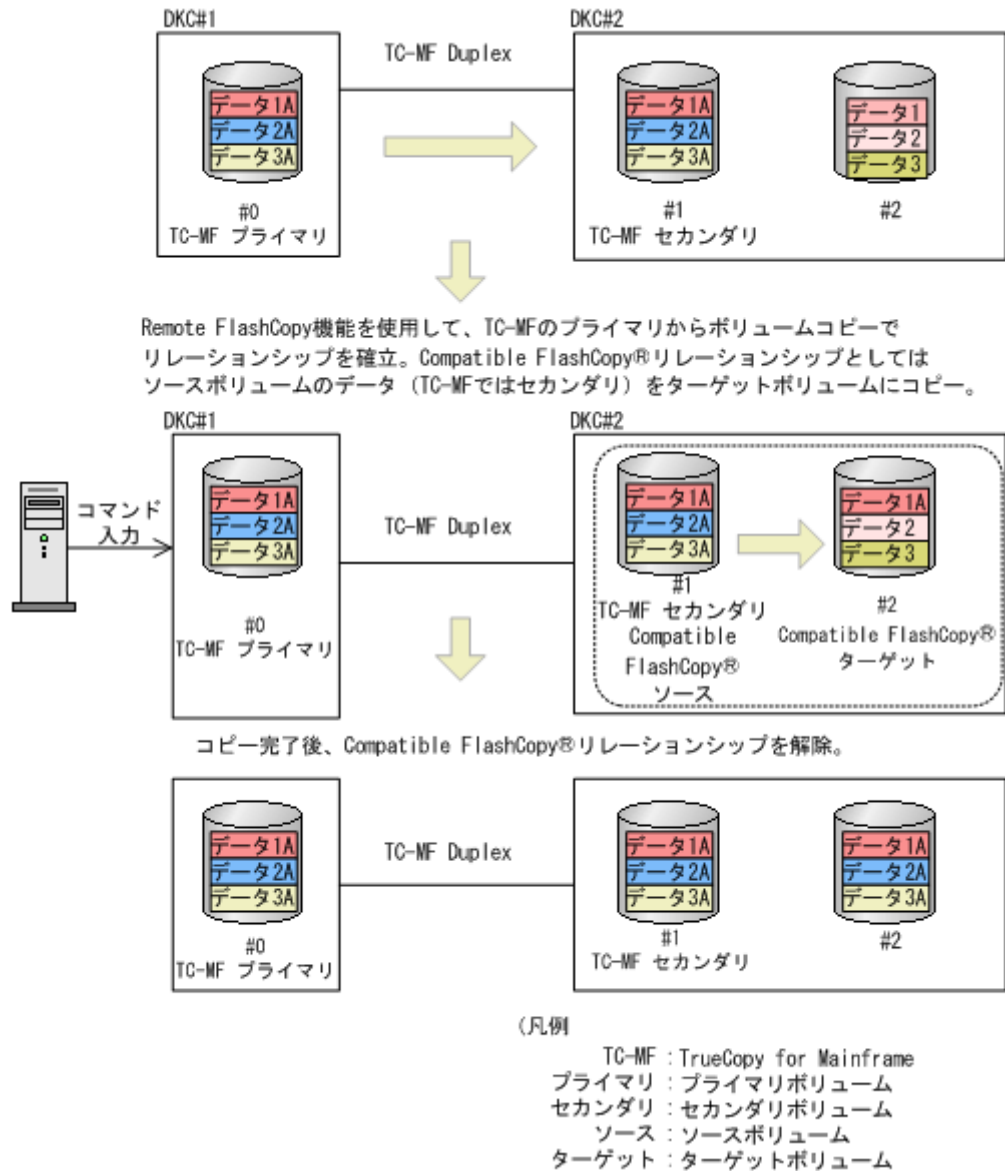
DKC#1

TC-MF Duplex

DKC#2

データ1A
データ2A
データ3A

#0
TC-MF プライマリ

データ1A
データ2A
データ3A

#1
TC-MF セカンダリ

データ1
データ2
データ3

#2

Remote FlashCopy機能を使用して、TC-MFのプライマリからボリュームコピーでリレーションシップを確立。Compatible FlashCopy®リレーションシップとしてはソースボリュームのデータ（TC-MFではセカンダリ）をターゲットボリュームにコピー。

DKC#1

DKC#2

コマンド入力

データ1A
データ2A
データ3A

TC-MF Duplex

#0
TC-MF プライマリ

データ1A
データ2A
データ3A

#1
TC-MF セカンダリ
Compatible FlashCopy®
ソース

データ1A
データ2
データ3

#2
Compatible FlashCopy®
ターゲット

コピー完了後、Compatible FlashCopy®リレーションシップを解除。

データ1A
データ2A
データ3A

TC-MF Duplex

#0
TC-MF プライマリ

データ1A
データ2A
データ3A

#1
TC-MF セカンダリ

データ1A
データ2A
データ3A

#2

（凡例
TC-MF：TrueCopy for Mainframe
プライマリ：プライマリボリューム
セカンダリ：セカンダリボリューム
ソース：ソースボリューム
ターゲット：ターゲットボリューム